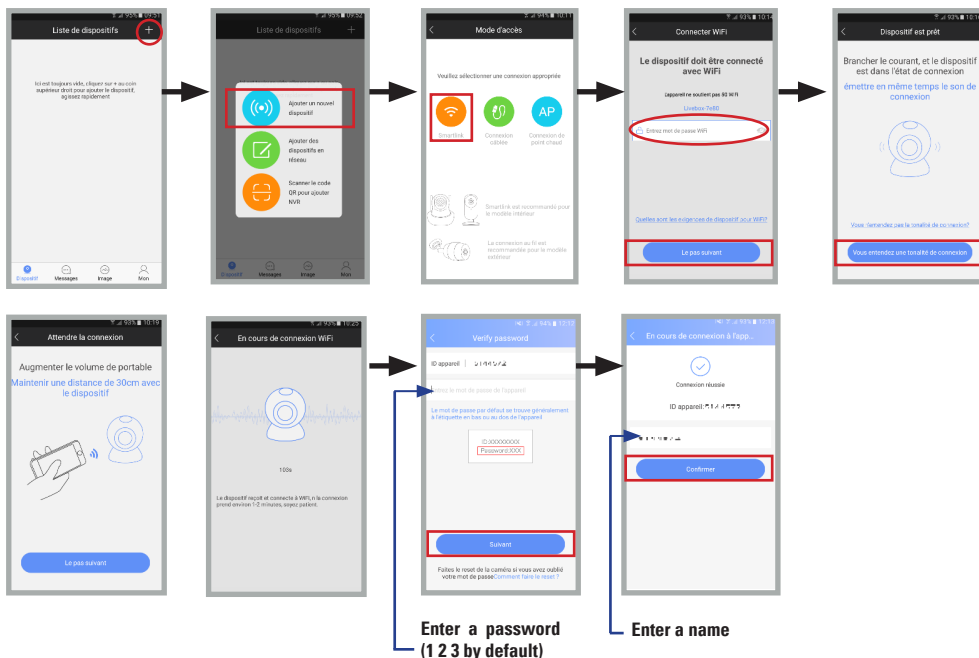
95% 09:51
Liste de dispositifs
+
Ici est toujours vide, cliquer sur + au coin supérieur droit pour ajouter le dispositif, agissez rapidement
Dispositif
Messages
Image
Mon

93% 09:52
Liste de dispositifs
+
Ajouter un nouvel dispositif
Ajouter des dispositifs en réseau
Scanner le code QR pour ajouter NVR
Dispositif
Messages
Image
Mon

94% 10:11
Mode d'accès
Veuillez sélectionner une connexion appropriée
Smartlink
Connexion câblée
AP
Connexion de point chaud
Smartlink est recommandé pour le modèle intérieur
La connexion au fil est recommandée pour le modèle extérieur

93% 10:14
Connecter WiFi
Le dispositif doit être connecté avec WiFi
(appareil ne soutient pas 5G Wi-Fi)
Livebox-7e80
Entrez mot de passe WiFi
Quelles sont les exigences de dispositif pour WiFi?
Le pas suivant

93% 10:14
Dispositif est prêt
Brancher le courant, et le dispositif est dans l'état de connexion
émettre en même temps le son de connexion
Vous n'entendez pas la tonalité de connexion?
Vous entendez une tonalité de connexion

93% 10:19
Attendre la connexion
Augmenter le volume de portable
Maintenir une distance de 30cm avec le dispositif
Le pas suivant

93% 10:25
En cours de connexion WiFi
100s
Le dispositif reçoit et connecte à WiFi, n la connexion prend environ 1-2 minutes, soyez patient.

94% 12:12
Verify password
ID appareil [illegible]
Entrez le mot de passe de l'appareil
Le mot de passe par défaut se trouve généralement à l'étiquette en bas ou au dos de l'appareil
ID:XXXXXXXX
Password:XXX
Suivant
Faites le reset de la caméra si vous avez oublié votre mot de passe Comment faire le reset ?

93% 12:13
En cours de connexion à l'app...
Connexion réussie
ID appareil: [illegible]
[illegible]
Confirmer

Enter a password
(1 2 3 by default)

Enter a name